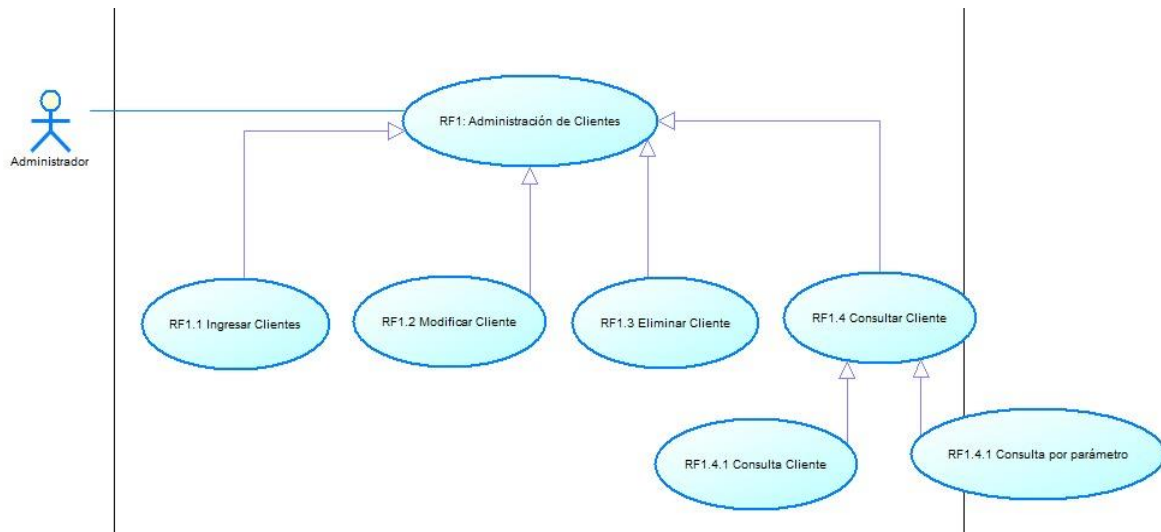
Administrador

RF1: Administración de Clientes

RF1.1 Ingresar Clientes

RF1.2 Modificar Cliente

RF1.3 Eliminar Cliente

RF1.4 Consultar Cliente

RF1.4.1 Consulta Cliente

RF1.4.1 Consulta por parámetro